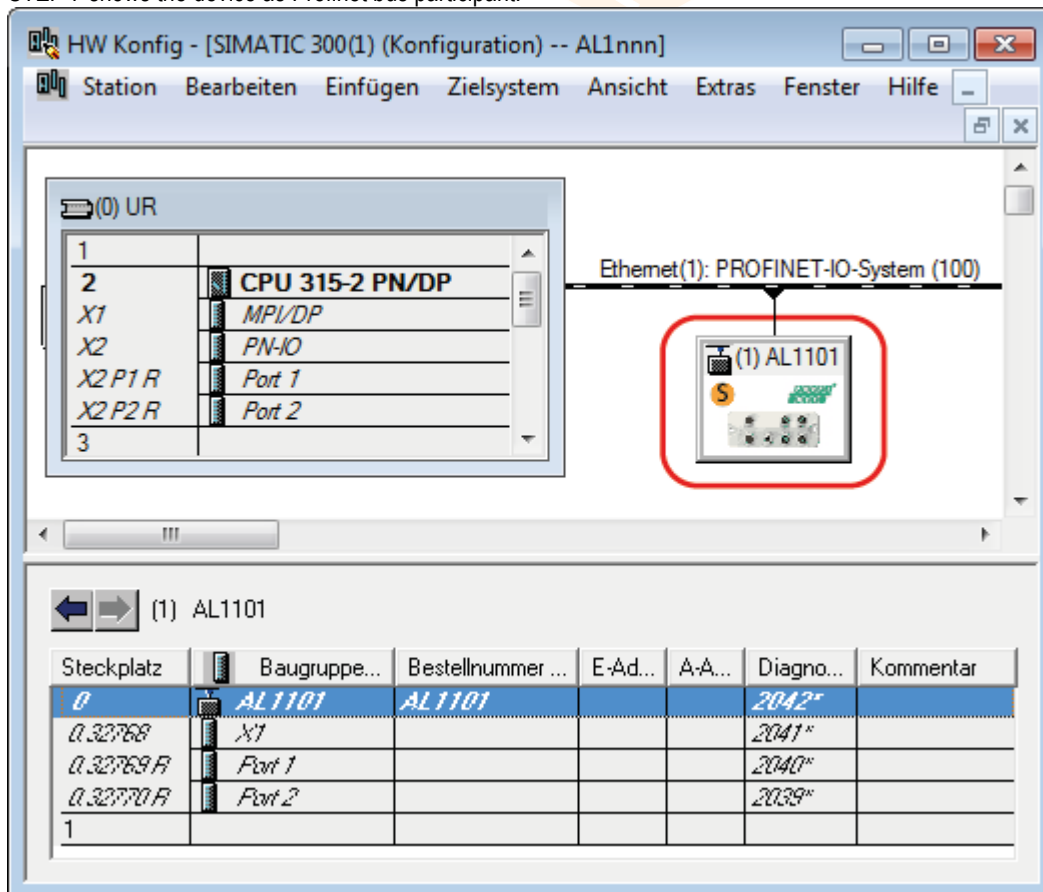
HW Konfig - [SIMATIC 300(1) (Konfiguration) -- AL1nnn]

Station Bearbeiten Einfügen Zielsystem Ansicht Extras Fenster Hilfe

(0) UR

| | |
|---|---|
| 1 | |
| 2 | CPU 315-2 PN/DP |
| X1 | MPI/DP |
| X2 | PN-IO |
| X2 P1 R | Port 1 |
| X2 P2 R | Port 2 |
| 3 | |

Ethernet(1): PROFINET-IO-System (100)

(1) AL1101

S

(1) AL1101

| Steckplatz | Baugruppe... | Bestellnummer ... | E-Ad... | A-A... | Diagno... | Kommentar |
|---|---|---|---|---|---|---|
| 0 | AL1101 | AL1101 | | | 2042* | |
| 0.32768 | X1 | | | | 2041* | |
| 0.32769 R | Port 1 | | | | 2040* | |
| 0.32770 R | Port 2 | | | | 2039* | |
| 1 | | | | | | |